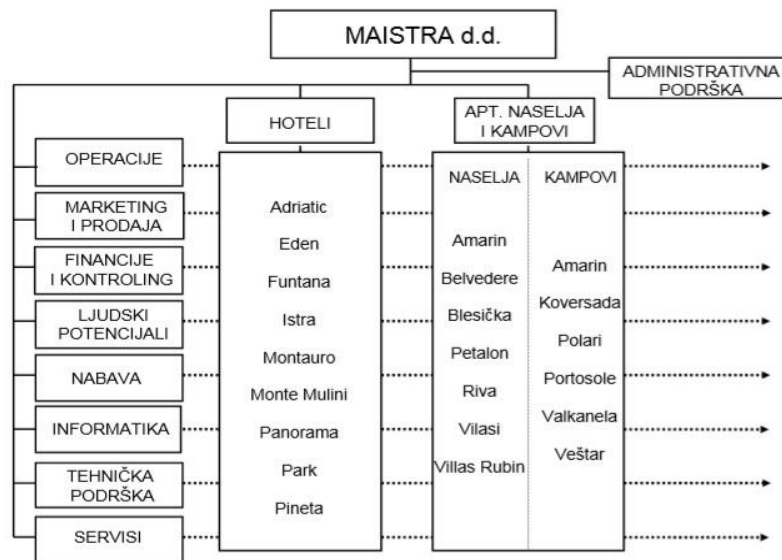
MAISTRA d.d.

ADMINISTRATIVNA PODRŠKA

HOTELI

APT. NASELJA I KAMPOVI

OPERACIJE

MARKETING I PRODAJA

FINANCIJE I KONTROLING

LJUDSKI POTENCIJALI

NABAVA

INFORMATIKA

TEHNIČKA PODRŠKA

SERVISI

Adriatic
Eden
Funtana
Istra
Montauro
Monte Mulini
Panorama
Park
Pineta

NASELJA
Amarin
Belvedere
Blesička
Petalon
Riva
Vilasi
Villas Rubin

KAMPOVI
Amarin
Koversada
Polari
Portosole
Valkanela
Veštar